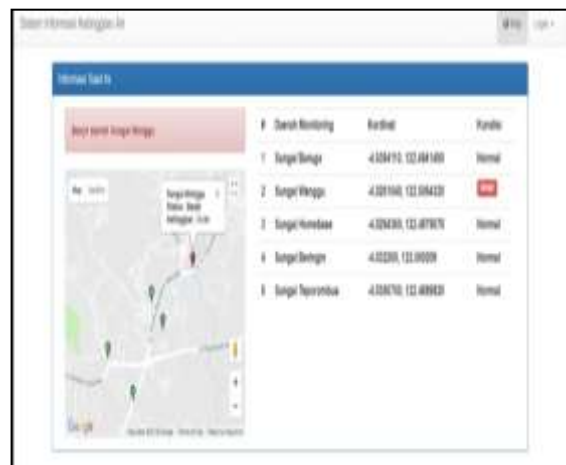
Sistem Informasi Ketinggian Air

Informasi Saat Ini

Banjir daerah Sungai Wanggu

| # | Daerah Monitoring | Koordinat | Kondisi |
|---|---|---|---|
| 1 | Sungai Benggu | -4.008410, 122.491480 | Normal |
| 2 | Sungai Wanggu | -4.008140, 122.504220 | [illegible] |
| 3 | Sungai Homeboae | -4.028390, 122.487870 | Normal |
| 4 | Sungai Benngin | -4.03280, 122.50009 | Normal |
| 5 | Sungai Tapuvuruhua | -4.026760, 122.489820 | Normal |

Map

Sungai Wanggu
Status: Banjir
Ketinggian: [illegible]

Google